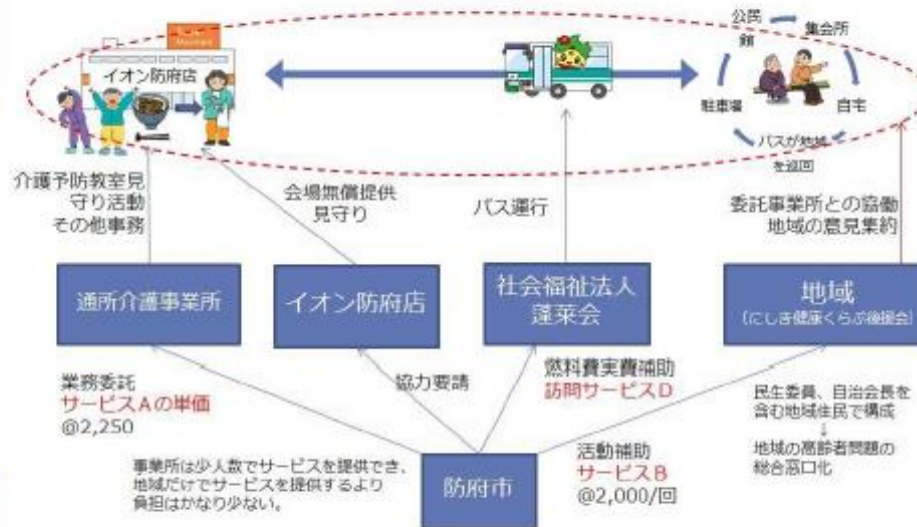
イオン防府店

公民館

集会所

駐車場

自宅

バスが地域を巡回

介護予防教室見守り活動
その他事務

会場無償提供
見守り

バス運行

委託事業所との協働
地域の意見集約

通所介護事業所

イオン防府店

社会福祉法人
蓬莱会

地域
(にしき健康くらぶ後援会)

業務委託
サービスAの単価
@2,250

協力要請

燃料費実費補助
訪問サービスD

民生委員、自治会長を含む地域住民で構成
↓
地域の高齢者問題の総合窓口化

事業所は少人数でサービスを提供でき、地域だけでサービスを提供するより負担はかなり少ない。

活動補助
サービスB
@2,000/回

防府市